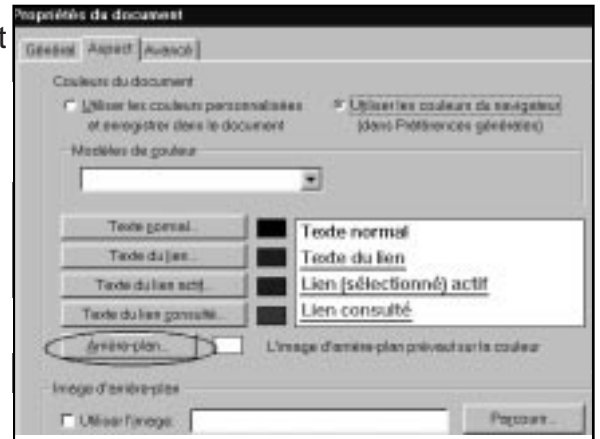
t

Propriétés du document

Général | Aspect | Avancé

Couleurs du document

Utiliser les couleurs personnalisées et enregistrer dans le document

Utiliser les couleurs du navigateur (dans Préférences générales)

Modèles de couleur

Texte normal...

Texte du lien...

Texte du lien actif...

Texte du lien consulté...

Texte normal

Texte du lien

Lien (sélectionné) actif

Lien consulté

Arrière-plan...

L'image d'arrière-plan prévaut sur la couleur

Image d'arrière-plan

Utiliser l'image

Parcourir...